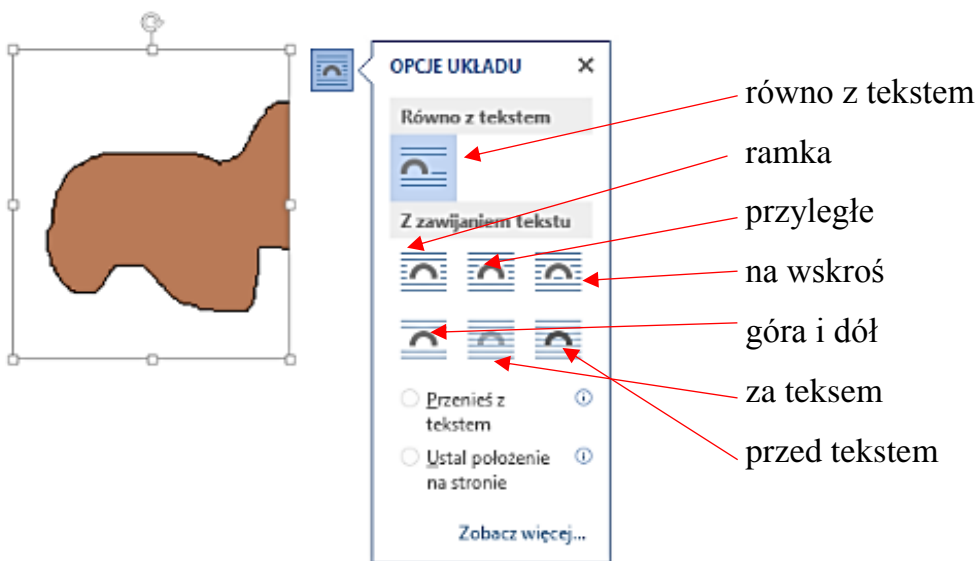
OPCJE UKŁADU ×

Równo z tekstem

Z zawijaniem tekstu

Przenieś z tekstem

Ustal położenie na stronie

Zobacz więcej...

równo z tekstem

ramka

przyległe

na wskroś

góra i dół

za teksem

przed tekstem